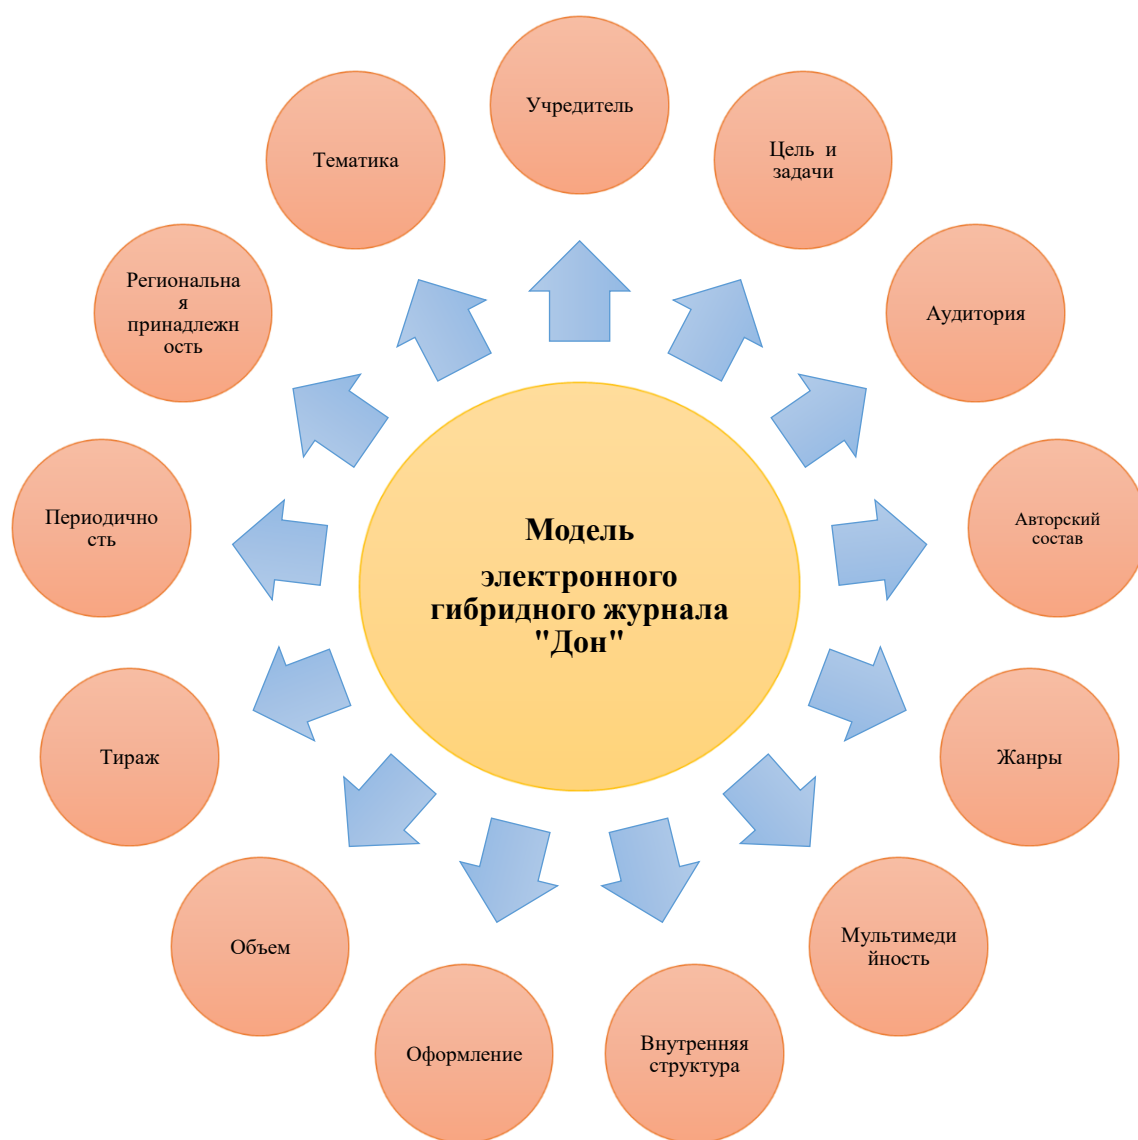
Модель электронного гибридного журнала "Дон"

Учредитель

Цель и задачи

Аудитория

Авторский состав

Жанры

Мультимедийность

Внутренняя структура

Оформление

Объем

Тираж

Периодичность

Региональная принадлежность

Тематика